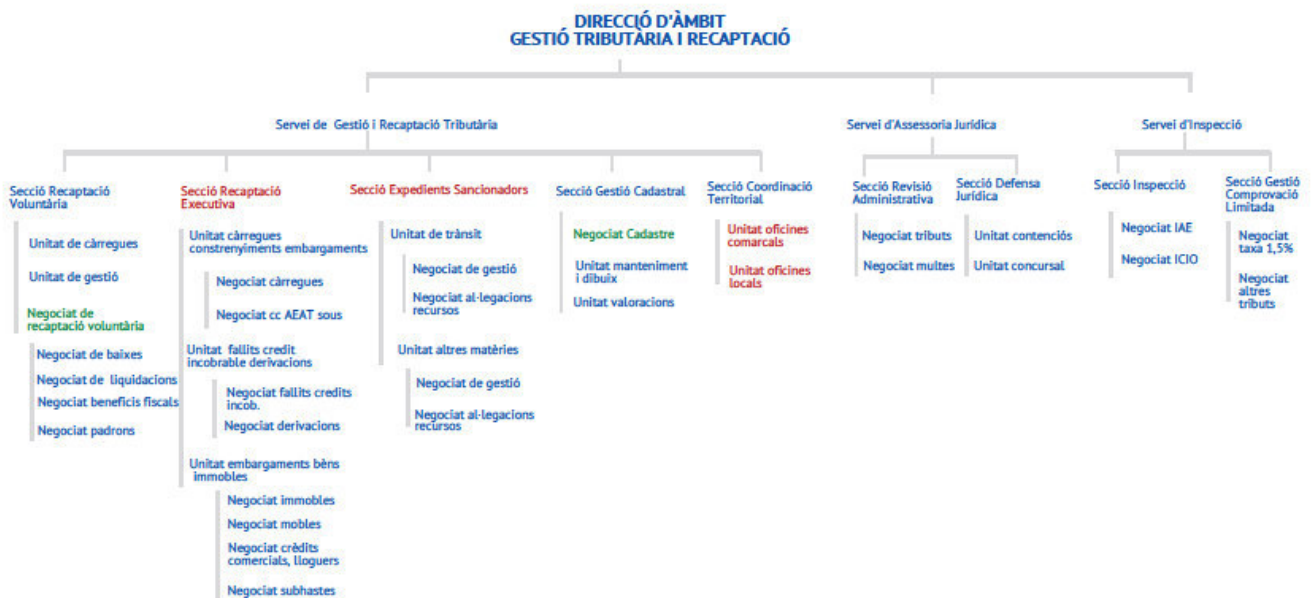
DIRECCIÓ D'ÀMBIT
GESTIÓ TRIBUTÀRIA I RECAPTACIÓ

Servei de Gestió i Recaptació Tributària

Servei d'Assessoria Jurídica

Servei d'Inspecció

Secció Recaptació Voluntària

Unitat de càrregues

Unitat de gestió

Negociat de recaptació voluntària

Negociat de baixes

Negociat de liquidacions

Negociat beneficis fiscals

Negociat padrons

Secció Recaptació Executiva

Unitat càrregues constrenyiments embargaments

Negociat càrregues

Negociat cc AEAT sous

Unitat fallits credit incobrable derivacions

Negociat fallits credits incob.

Negociat derivacions

Unitat embargaments bèns immobles

Negociat immobles

Negociat mobles

Negociat crèdits comercials, lloguers

Negociat subhastes

Secció Expedients Sancionadors

Unitat de trànsit

Negociat de gestió

Negociat al·legacions recursos

Unitat altres matèries

Negociat de gestió

Negociat al·legacions recursos

Secció Gestió Cadastral

Negociat Cadastre

Unitat manteniment i dibuix

Unitat valoracions

Secció Coordinació Territorial

Unitat oficines comarcals

Unitat oficines locals

Secció Revisió Administrativa

Negociat tributs

Negociat multes

Secció Defensa Jurídica

Unitat contenciós

Unitat concursal

Secció Inspecció

Negociat IAE

Negociat ICIO

Secció Gestió Comprovació Limitada

Negociat taxa 1,5%

Negociat altres tributs